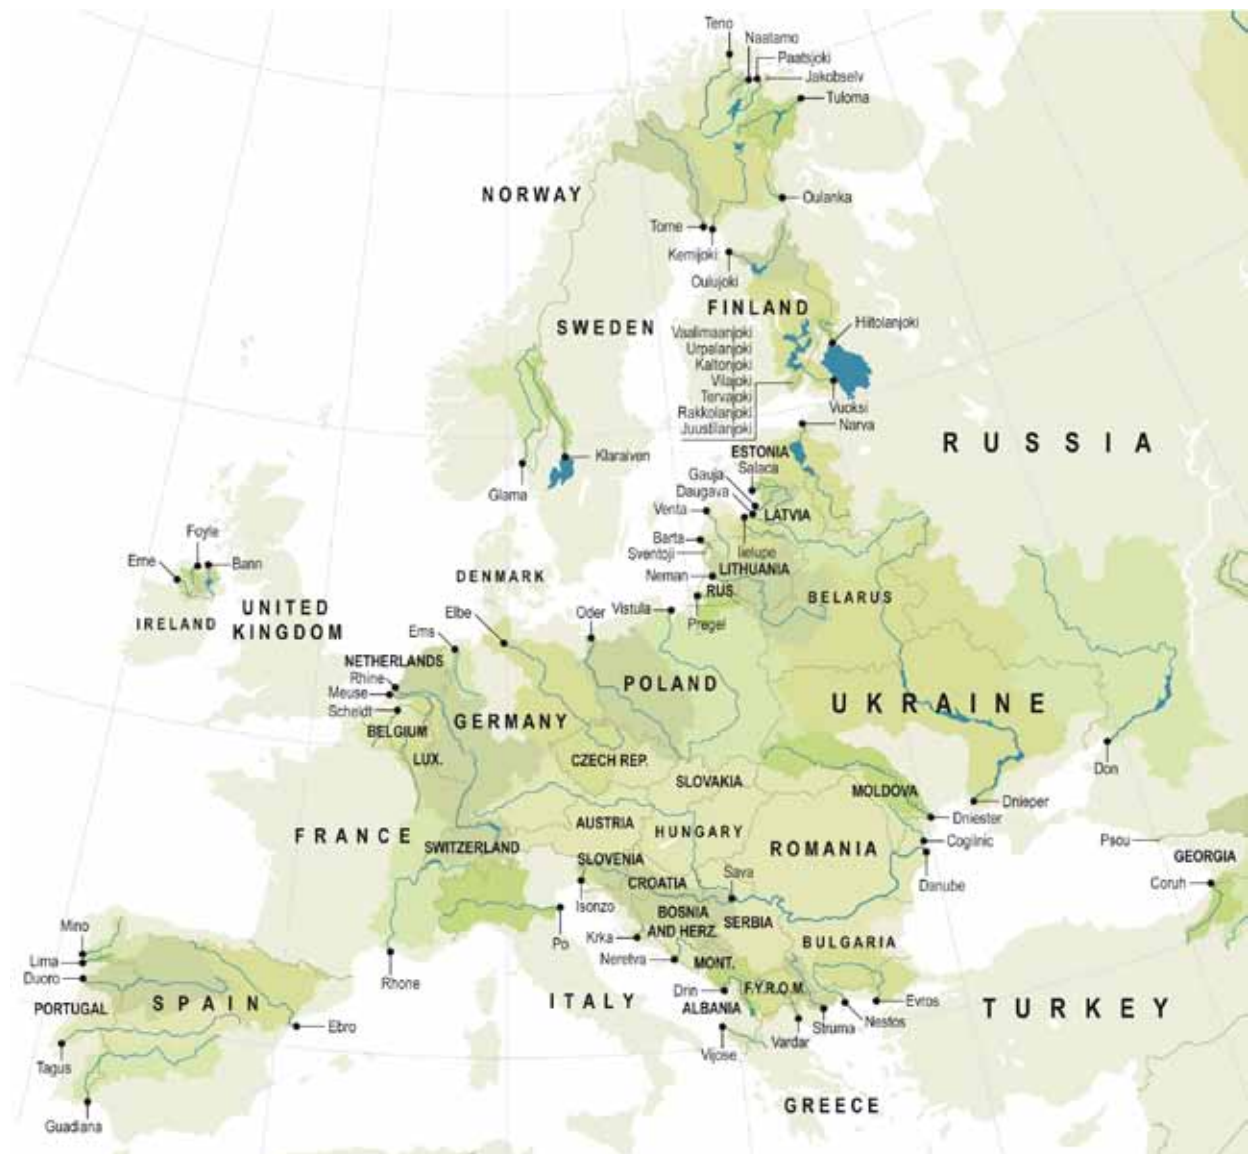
Teno
Naatamo
Paatsjoki
Jakobselv
Tuloma
NORWAY
Oulanka
Torne
Kemijoki
Oulujoki
FINLAND
SWEDEN
Hiitolanjoki
Vaalimaanjoki
Urpalanjoki
Kaltonjoki
Vilajoki
Tervajoki
Rakkolanjoki
Juustilanjoki
Vuoksi
Narva
RUSSIA
Klaralven
ESTONIA
Salaca
Glama
Gauja
Daugava
Venta
LATVIA
Barta
Sventoji
Lielupe
Foyle
Erne
Bann
DENMARK
Neman
LITHUANIA
RUS.
BELARUS
UNITED KINGDOM
IRELAND
Elbe
Oder
Vistula
Pregel
Ems
NETHERLANDS
Rhine
Meuse
Scheldt
POLAND
UKRAINE
BELGIUM
GERMANY
LUX.
CZECH REP.
Don
SLOVAKIA
MOLDOVA
Dniester
Dnieper
FRANCE
AUSTRIA
HUNGARY
Coglinic
Psou
SWITZERLAND
ROMANIA
SLOVENIA
GEORGIA
CROATIA
Sava
Danube
Coruh
Isonzo
Mino
BOSNIA AND HERZ.
SERBIA
Po
Krka
Lima
BULGARIA
Duoro
Neretva
Rhone
MONT.
Drin
F.Y.R.O.M.
Evros
TURKEY
PORTUGAL
SPAIN
ITALY
ALBANIA
Struma
Nestos
Ebro
Vardar
Tagus
Vijose
GREECE
Guadiana